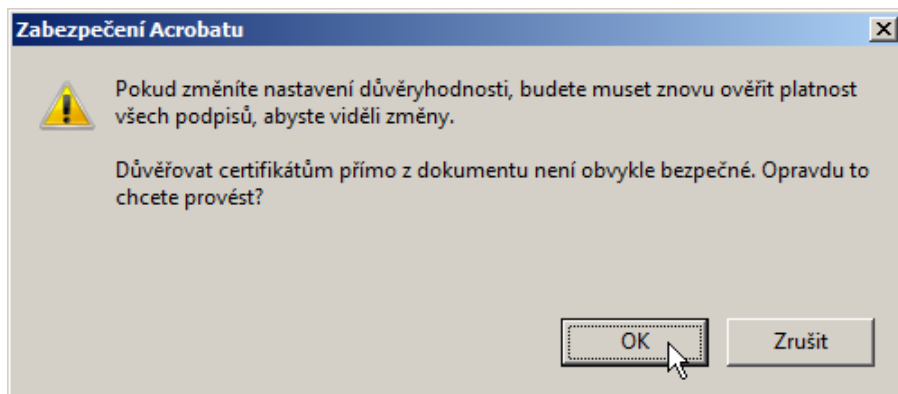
Zabezpečení Acrobatu

Pokud změníte nastavení důvěryhodnosti, budete muset znovu ověřit platnost všech podpisů, abyste viděli změny.

Důvěřovat certifikátům přímo z dokumentu není obvykle bezpečné. Opravdu to chcete provést?

OK

Zrušit